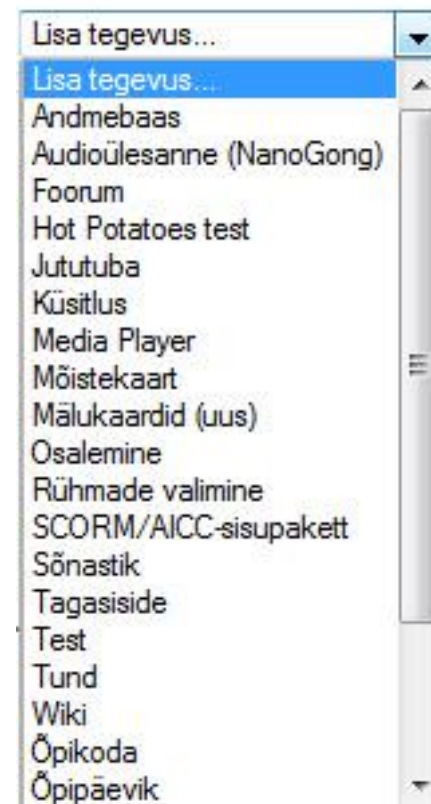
Lisa tegevus...
Lisa tegevus...
Andmebaas
Audioülesanne (NanoGong)
Foorum
Hot Potatoes test
Jututuba
Küsitlus
Media Player
Mõistekaart
Mälukaardid (uus)
Osalemine
Rühmade valimine
SCORM/AICC-sisupakett
Sõnastik
Tagasiside
Test
Tund
Wiki
Õpikoda
Õpipäevik